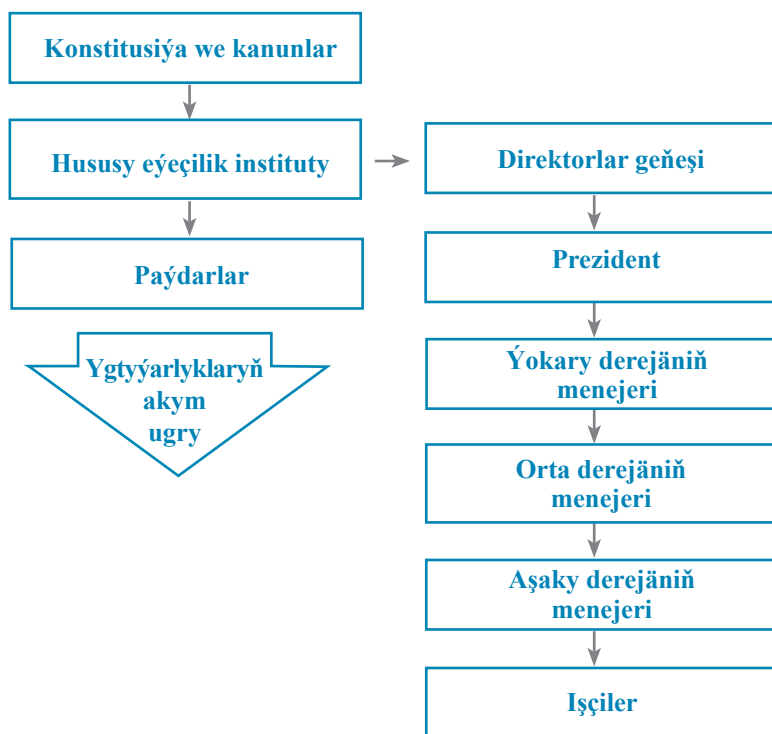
Konstitusiýa we kanunlar

Hususy eýeçilik instituty

Paýdarlar

Ygtyýarlyklaryň akym ugry

Direktorlar geňeşi

Prezident

Ýokary derejäniň menejeri

Orta derejäniň menejeri

Aşaky derejäniň menejeri

Işçiler